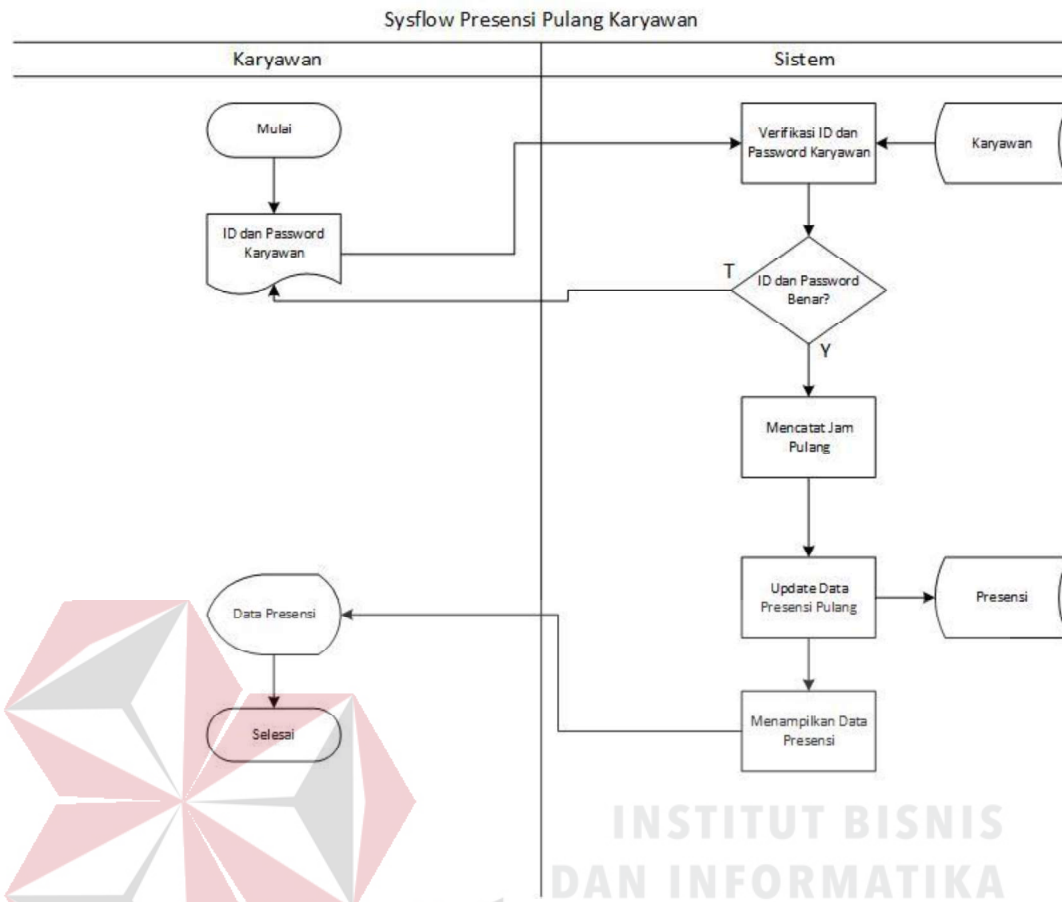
Sysflow Presensi Pulang Karyawan

| Karyawan | Sistem |
|---|---|

Mulai

ID dan Password Karyawan

Verifikasi ID dan Password Karyawan

Karyawan

T

ID dan Password Benar?

Y

Mencatat Jam Pulang

Update Data Presensi Pulang

Presensi

Data Presensi

Selesai

Menampilkan Data Presensi

INSTITUT BISNIS
DAN INFORMATIKA